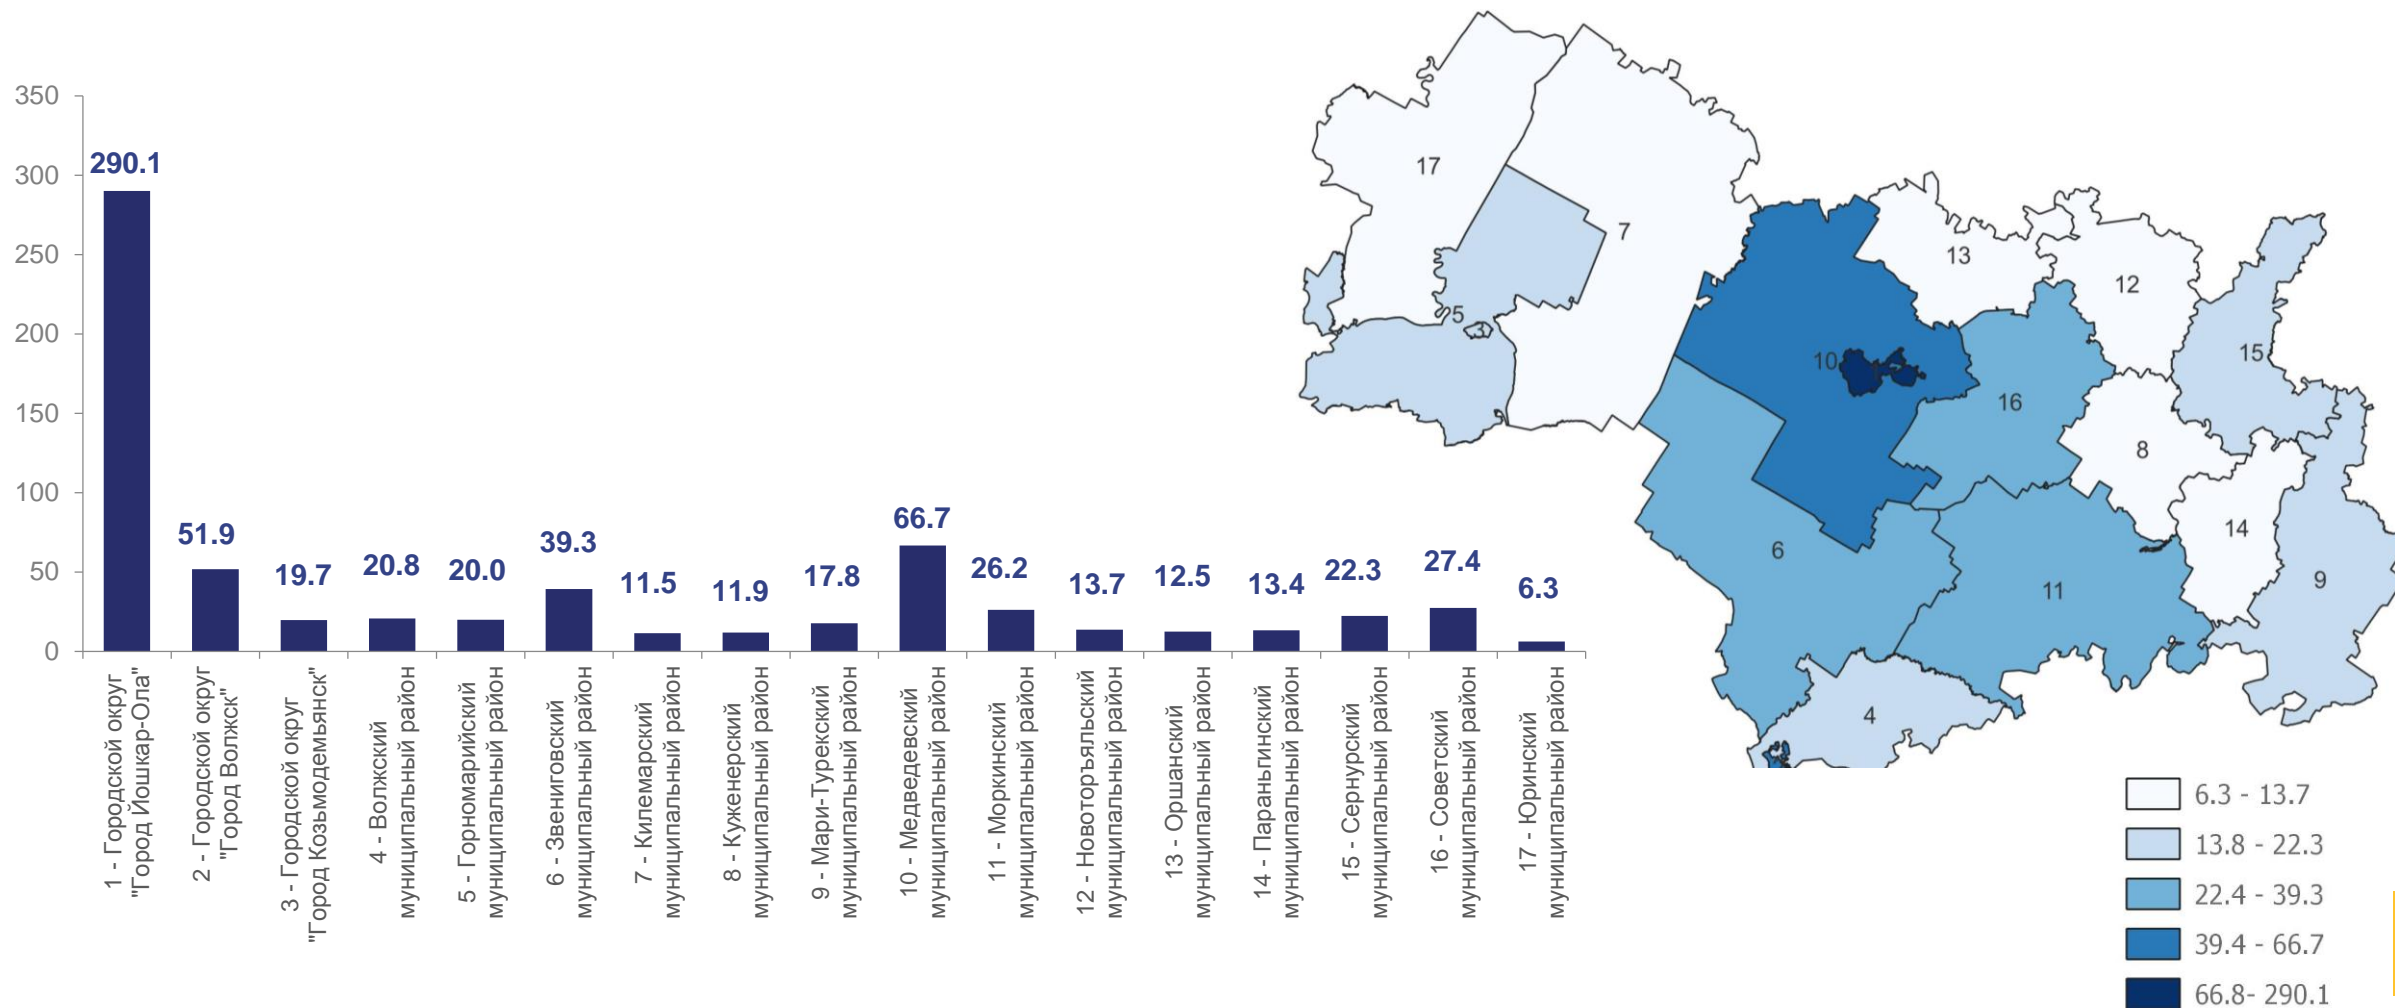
350
300
250
200
150
100
50
0

290.1
51.9
19.7
20.8
20.0
39.3
11.5
11.9
17.8
66.7
26.2
13.7
12.5
13.4
22.3
27.4
6.3

1 - Городской округ "Город Йошкар-Ола"
2 - Городской округ "Город Волжск"
3 - Городской округ "Город Козьмодемьянск"
4 - Волжский муниципальный район
5 - Горномарийский муниципальный район
6 - Звениговский муниципальный район
7 - Килемарский муниципальный район
8 - Куженерский муниципальный район
9 - Мари-Турекский муниципальный район
10 - Медведевский муниципальный район
11 - Моркинский муниципальный район
12 - Новоторъяльский муниципальный район
13 - Оршанский муниципальный район
14 - Параньгинский муниципальный район
15 - Сернурский муниципальный район
16 - Советский муниципальный район
17 - Юринский муниципальный район

17
7
5
3
13
12
10
15
16
8
6
14
11
9
4

6.3 - 13.7
13.8 - 22.3
22.4 - 39.3
39.4 - 66.7
66.8- 290.1